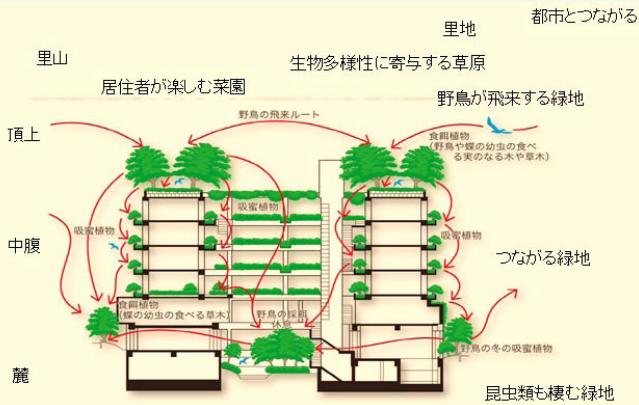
里地

都市とつながる

里山

生物多様性に寄与する草原

居住者が楽しむ菜園

野鳥が飛来する緑地

野鳥の飛来ルート

頂上

食餌植物
(野鳥や蝶の幼虫の食べる実のなる木や草木)

吸蜜植物

吸蜜植物

中腹

吸蜜植物

つながる緑地

食餌植物
(蝶の幼虫の食べる草木)

野鳥の採餌
休息

野鳥の冬の吸蜜植物

麓

昆虫類も棲む緑地